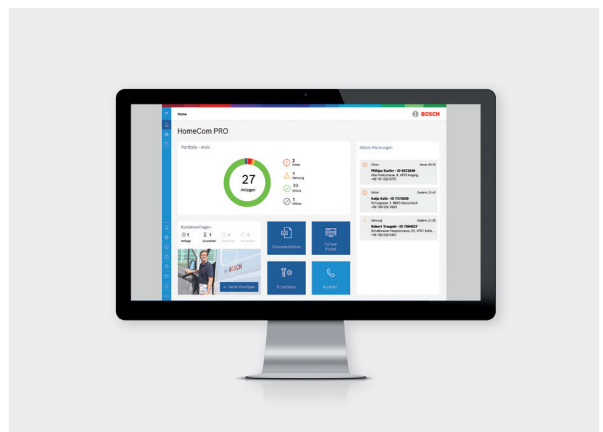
Home

BOSCH

HomeCom PRO

Portfolio - Anlagen

27
Anlagen

2
Fehler

1
Wartung

23
Online

1
Offline

Aktive Warnungen

Fehler
Heute, 09:35
Philipp Kaufer - ID 6812839
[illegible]

Fehler
Gestern, 21:45
Katja Kolb - ID 7215839
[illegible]

Wartung
Gestern, 21:20
Robert Traugott - ID 796427
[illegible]

Kundenanfragen

1
Anfrage

1
Ausstehend

0
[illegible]

0
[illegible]

BOSCH

Dokumentation

Partner Portal

Ersatzteile

Kontakt